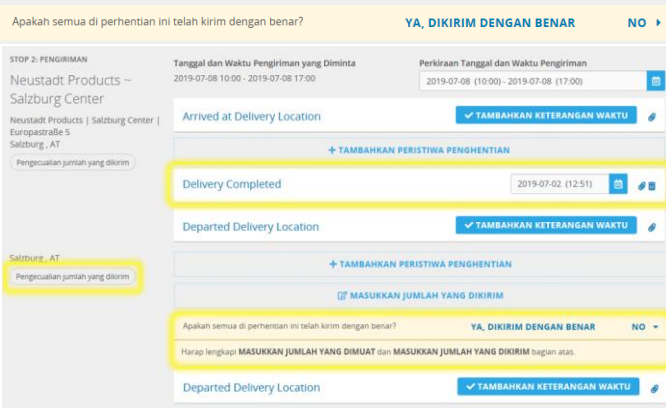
Apakah semua di perhentian ini telah kirim dengan benar?

YA, DIKIRIM DENGAN BENAR

NO

STOP 2: PENGIRIMAN

Neustadt Products ~ Salzburg Center

Neustadt Products | Salzburg Center | Europastraße 5
Salzburg , AT

Pengecualian jumlah yang dikirim

Tanggal dan Waktu Pengiriman yang Diminta
2019-07-08 10:00 - 2019-07-08 17:00

Perkiraan Tanggal dan Waktu Pengiriman
2019-07-08 (10:00) - 2019-07-08 (17:00)

Arrived at Delivery Location

TAMBAHKAN KETERANGAN WAKTU

+ TAMBAHKAN PERISTIWA PENGHENTIAN

Delivery Completed

2019-07-02 (12:51)

Departed Delivery Location

TAMBAHKAN KETERANGAN WAKTU

Salzburg , AT

Pengecualian jumlah yang dikirim

+ TAMBAHKAN PERISTIWA PENGHENTIAN

MASUKKAN JUMLAH YANG DIKIRIM

Apakah semua di perhentian ini telah kirim dengan benar?

YA, DIKIRIM DENGAN BENAR

NO

Harap lengkapi MASUKKAN JUMLAH YANG DIMUAT dan MASUKKAN JUMLAH YANG DIKIRIM bagian atas.

Departed Delivery Location

TAMBAHKAN KETERANGAN WAKTU